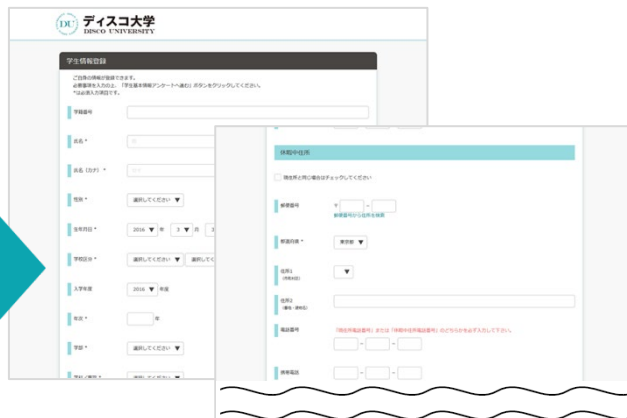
DU ディスコ大学
DISCO UNIVERSITY

学生情報登録

ご自身の情報が登録できます。
必要事項を入力の上、「学生基本情報アンケートへ進む」ボタンをクリックしてください。
*は必須入力項目です。

学籍番号

氏名 *

氏名（カナ） *

性別 * 選択してください

生年月日 * 2016 年 3 月

学校区分 * 選択してください 選択してく

入学年度 2016 年度

年次 * 年

学部 * 選択してください

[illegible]

休暇中住所

現住所と同じ場合はチェックしてください

郵便番号 〒 -
郵便番号から住所を検索

都道府県 * 東京都

住所1

住所2

電話番号 「現住所電話番号」または「休暇中住所電話番号」のどちらかを必ず入力して下さい。
- -

携帯電話 - -